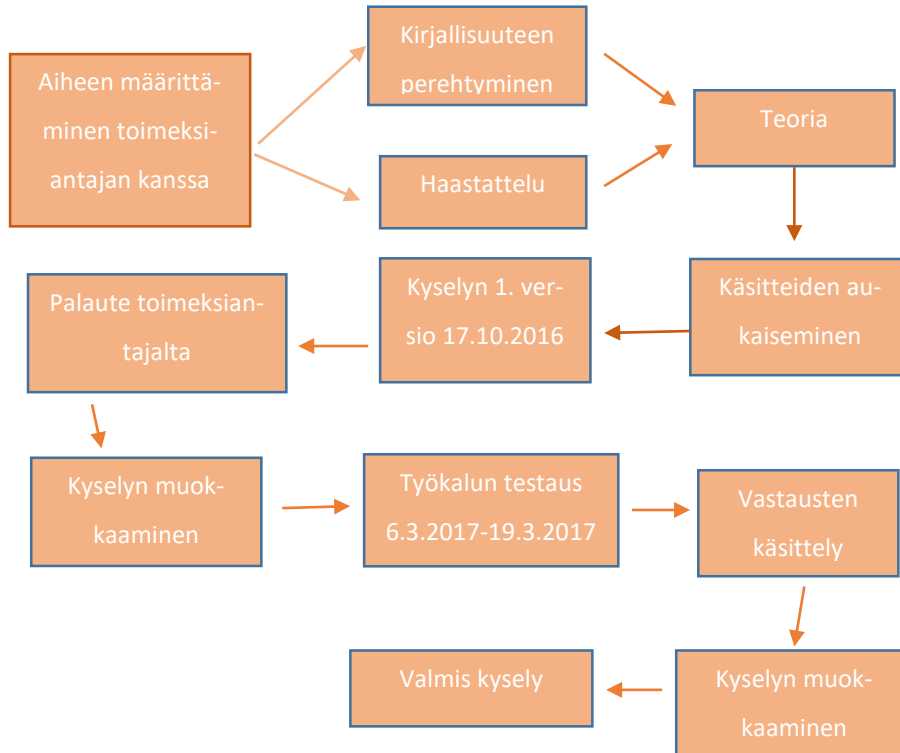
Aiheen määrittäminen toimeksiantajan kanssa

Kirjallisuuteen perehtyminen

Haastattelu

Teoria

Käsitteiden aukaiseminen

Kyselyn 1. versio 17.10.2016

Palaute toimeksiantajalta

Kyselyn muokkaaminen

Työkalun testaus 6.3.2017-19.3.2017

Vastausten käsittely

Kyselyn muokkaaminen

Valmis kysely